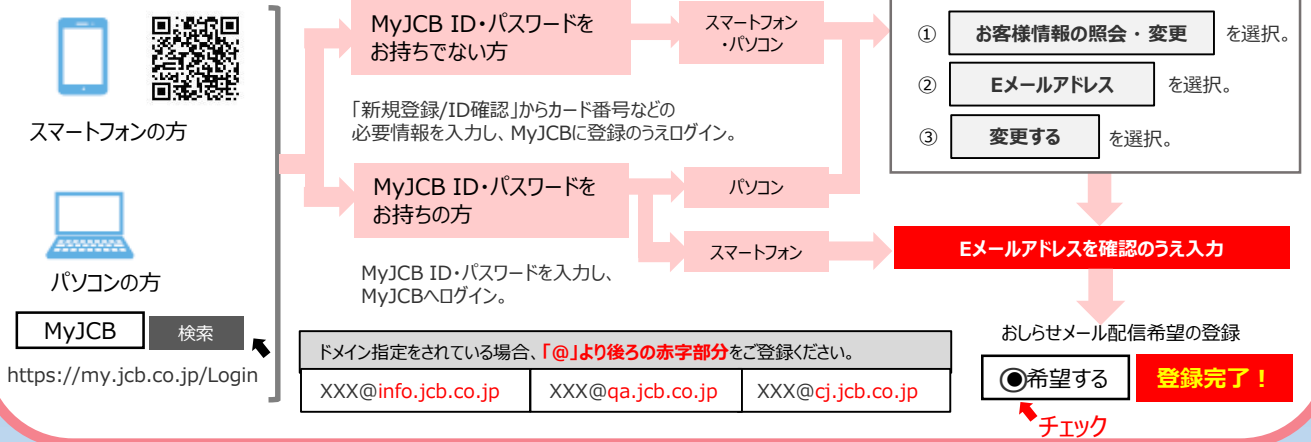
スマートフォンの方

パソコンの方

MyJCB 検索

https://my.jcb.co.jp/Login

MyJCB ID・パスワードをお持ちでない方

スマートフォン・パソコン

「新規登録/ID確認」からカード番号などの必要情報を入力し、MyJCBに登録のうえログイン。

MyJCB ID・パスワードをお持ちの方

パソコン

スマートフォン

MyJCB ID・パスワードを入力し、MyJCBへログイン。

① お客様情報の照会・変更 を選択。

② Eメールアドレス を選択。

③ 変更する を選択。

Eメールアドレスを確認のうえ入力

おしらせメール配信希望の登録

◉希望する 登録完了！

チェック

ドメイン指定をされている場合、「@」より後ろの赤字部分をご登録ください。

| XXX@info.jcb.co.jp | XXX@qa.jcb.co.jp | XXX@cj.jcb.co.jp |
|---|---|---|